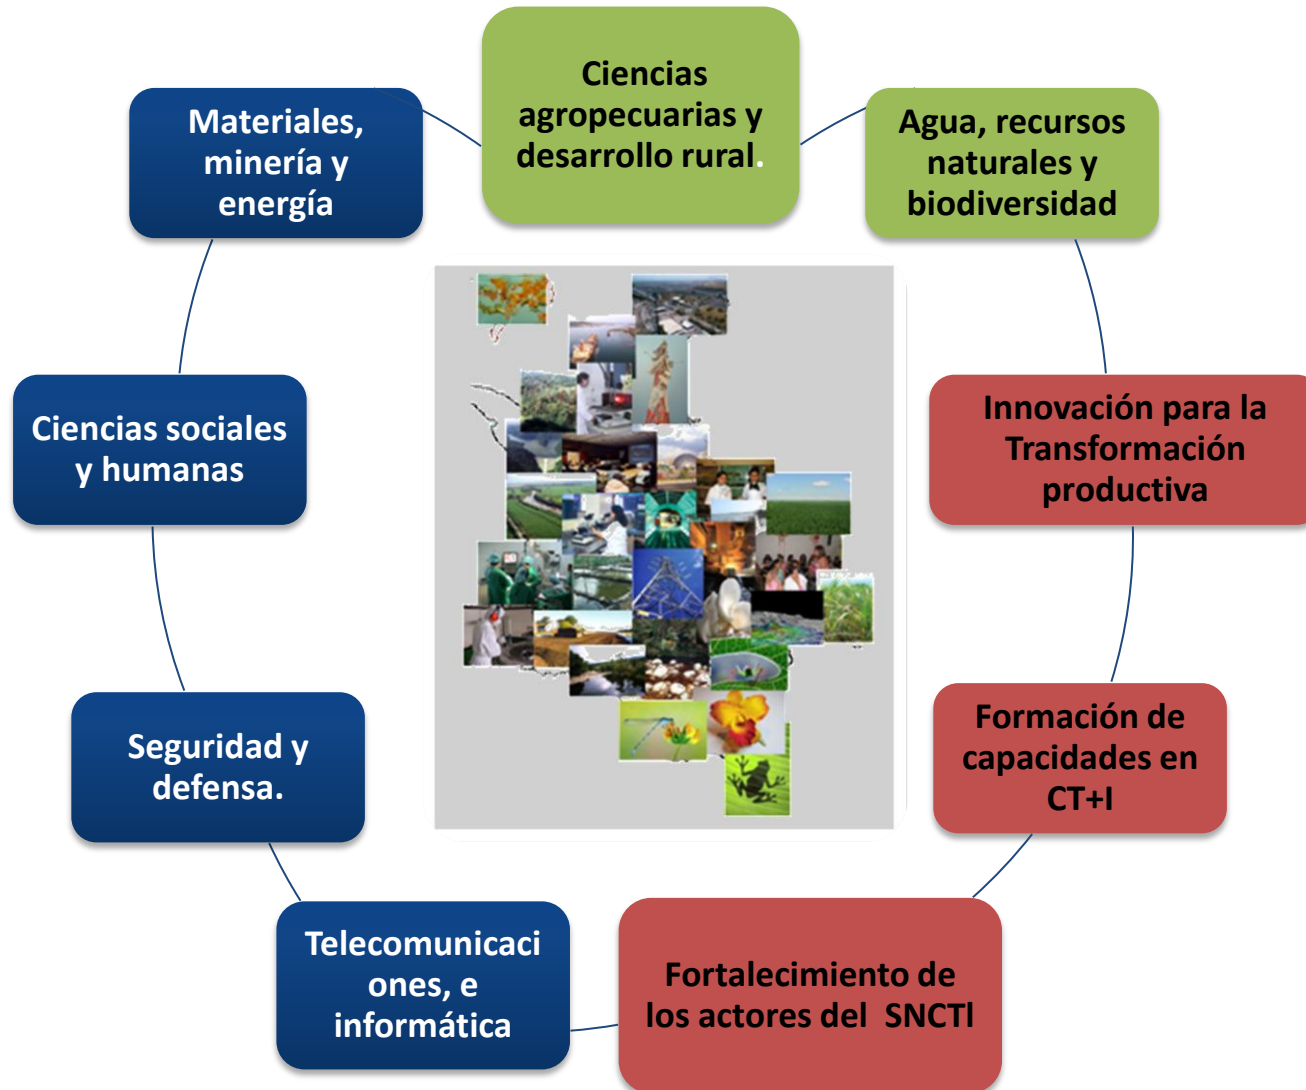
Ciencias agropecuarias y desarrollo rural.

Agua, recursos naturales y biodiversidad

Innovación para la Transformación productiva

Formación de capacidades en CT+I

Fortalecimiento de los actores del SNCTI

Telecomunicaciones, e informática

Seguridad y defensa.

Ciencias sociales y humanas

Materiales, minería y energía